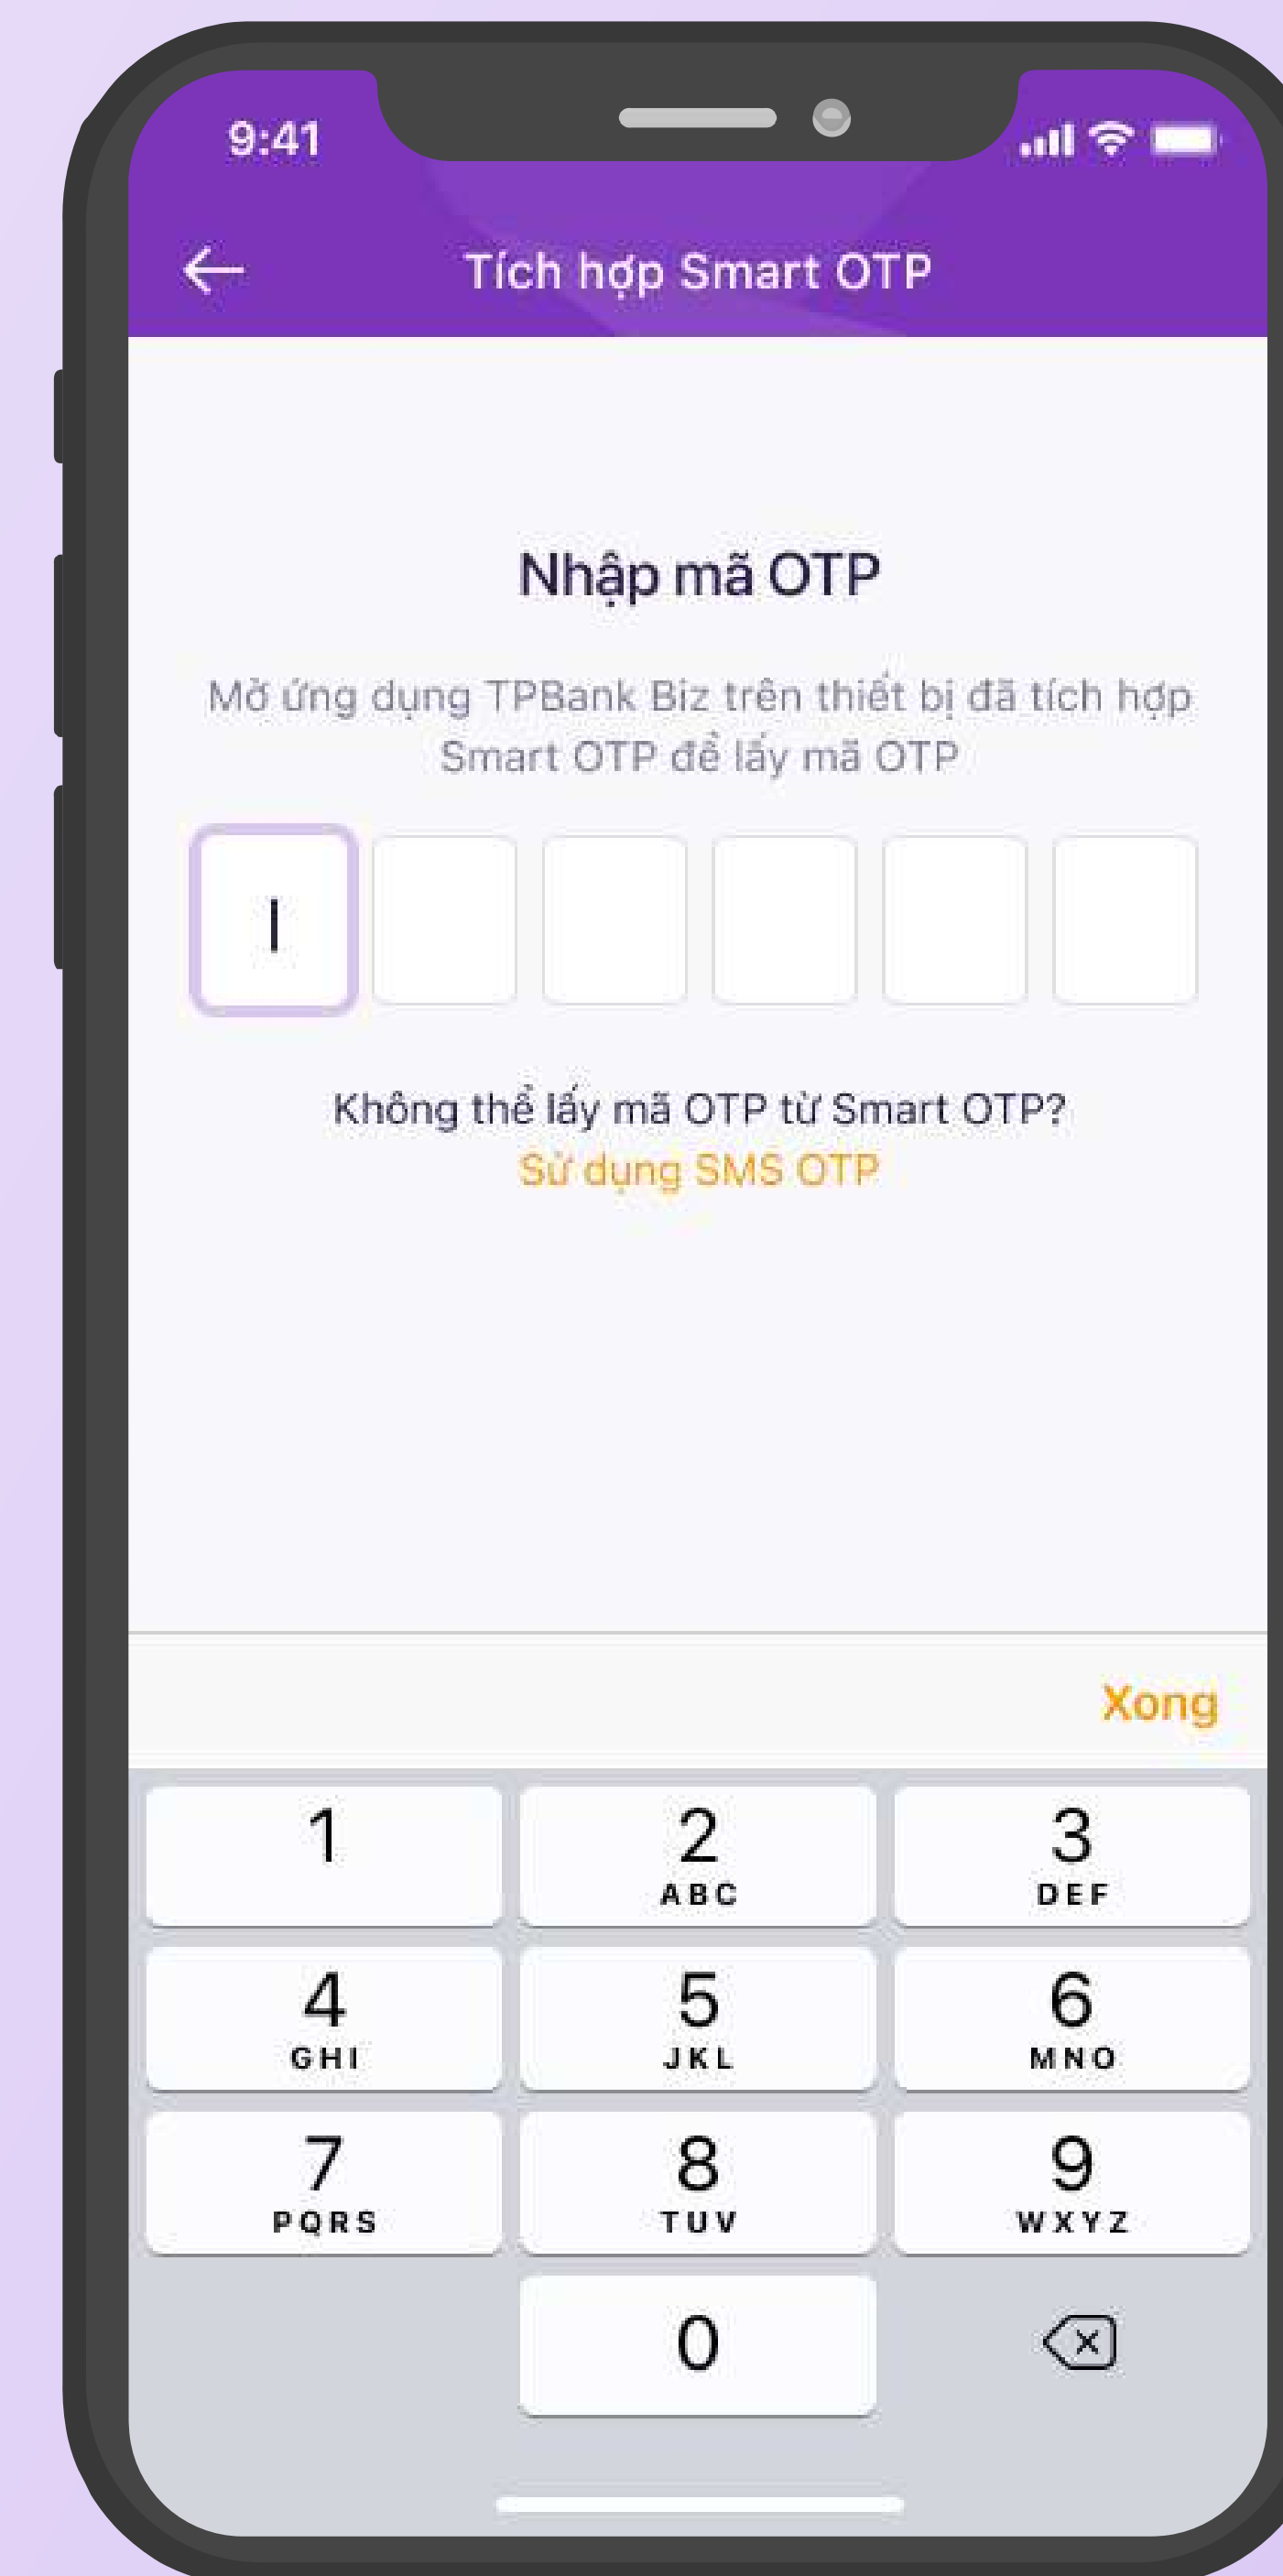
9:41

Tích hợp Smart OTP

Nhập mã OTP

Mở ứng dụng TPBank Biz trên thiết bị đã tích hợp Smart OTP để lấy mã OTP

Không thể lấy mã OTP từ Smart OTP?
Sử dụng SMS OTP

Xong

1
2 ABC
3 DEF
4 GHI
5 JKL
6 MNO
7 PQRS
8 TUV
9 WXYZ
0